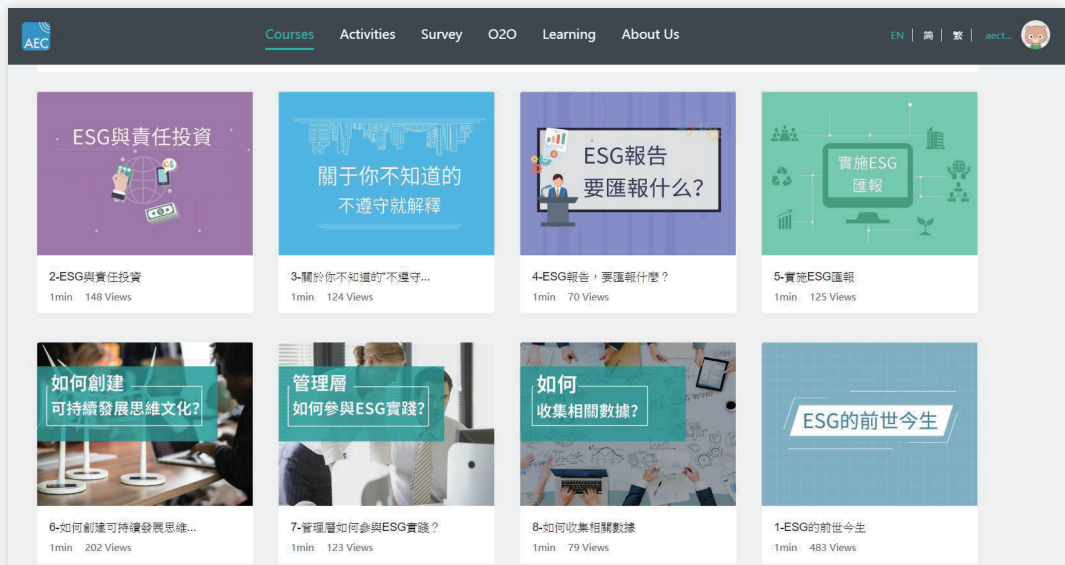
AEC

Courses Activities Survey O2O Learning About Us

EN | 简 | 繁 | aect...

ESG與責任投資

2-ESG與責任投資
1min 148 Views

關于你不知道的
不遵守就解釋

3-關於你不知道的"不遵守...
1min 124 Views

ESG報告
要匯報什么?

4-ESG報告，要匯報什麼？
1min 70 Views

實施ESG
匯報

5-實施ESG匯報
1min 125 Views

如何創建
可持續發展思維文化?

6-如何創建可持續發展思維...
1min 202 Views

管理層
如何参與ESG實踐?

7-管理層如何參與ESG實踐？
1min 123 Views

如何
收集相關數據?

8-如何收集相關數據
1min 79 Views

ESG的前世今生

1-ESG的前世今生
1min 483 Views